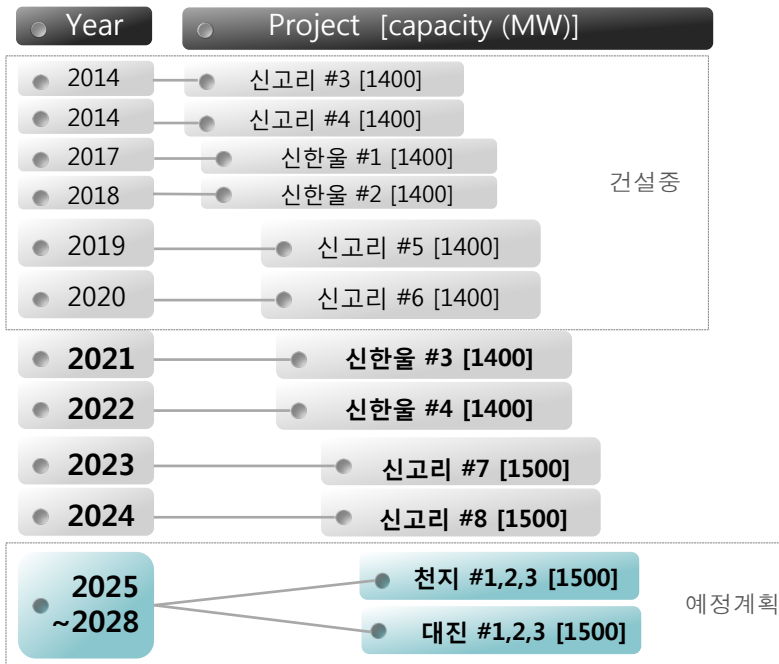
Year

Project [capacity (MW)]

| Year | Project |
|---|---|
| 2014 | 신고리 #3 [1400] |
| 2014 | 신고리 #4 [1400] |
| 2017 | 신한울 #1 [1400] |
| 2018 | 신한울 #2 [1400] |
| 2019 | 신고리 #5 [1400] |
| 2020 | 신고리 #6 [1400] |

건설중

| Year | Project |
|---|---|
| **2021** | **신한울 #3 [1400]** |
| **2022** | **신한울 #4 [1400]** |
| **2023** | **신고리 #7 [1500]** |
| **2024** | **신고리 #8 [1500]** |

| Year | Project |
|---|---|
| **2025 ~2028** | **천지 #1,2,3 [1500]** |
| | **대진 #1,2,3 [1500]** |

예정계획